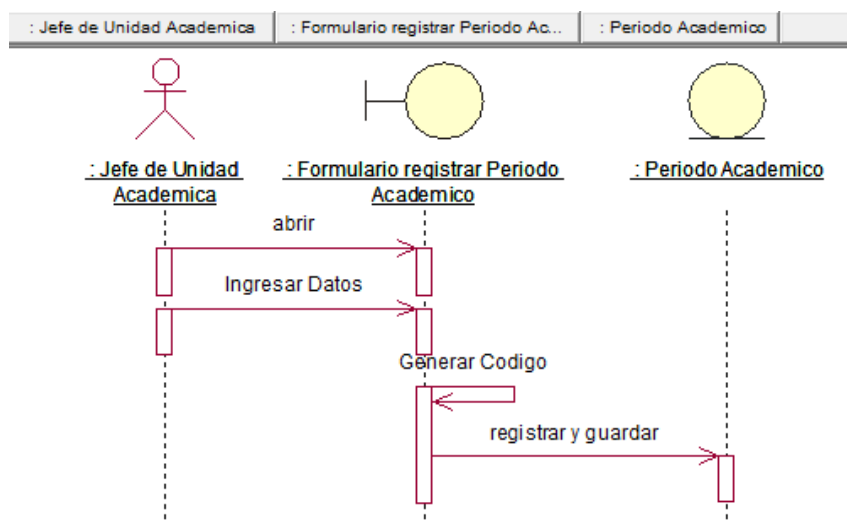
: Jefe de Unidad Academica | : Formulario registrar Periodo Ac... | : Periodo Academico

: Jefe de Unidad Academica

: Formulario registrar Periodo Academico

: Periodo Academico

abrir

Ingresar Datos

Generar Codigo

registrar y guardar